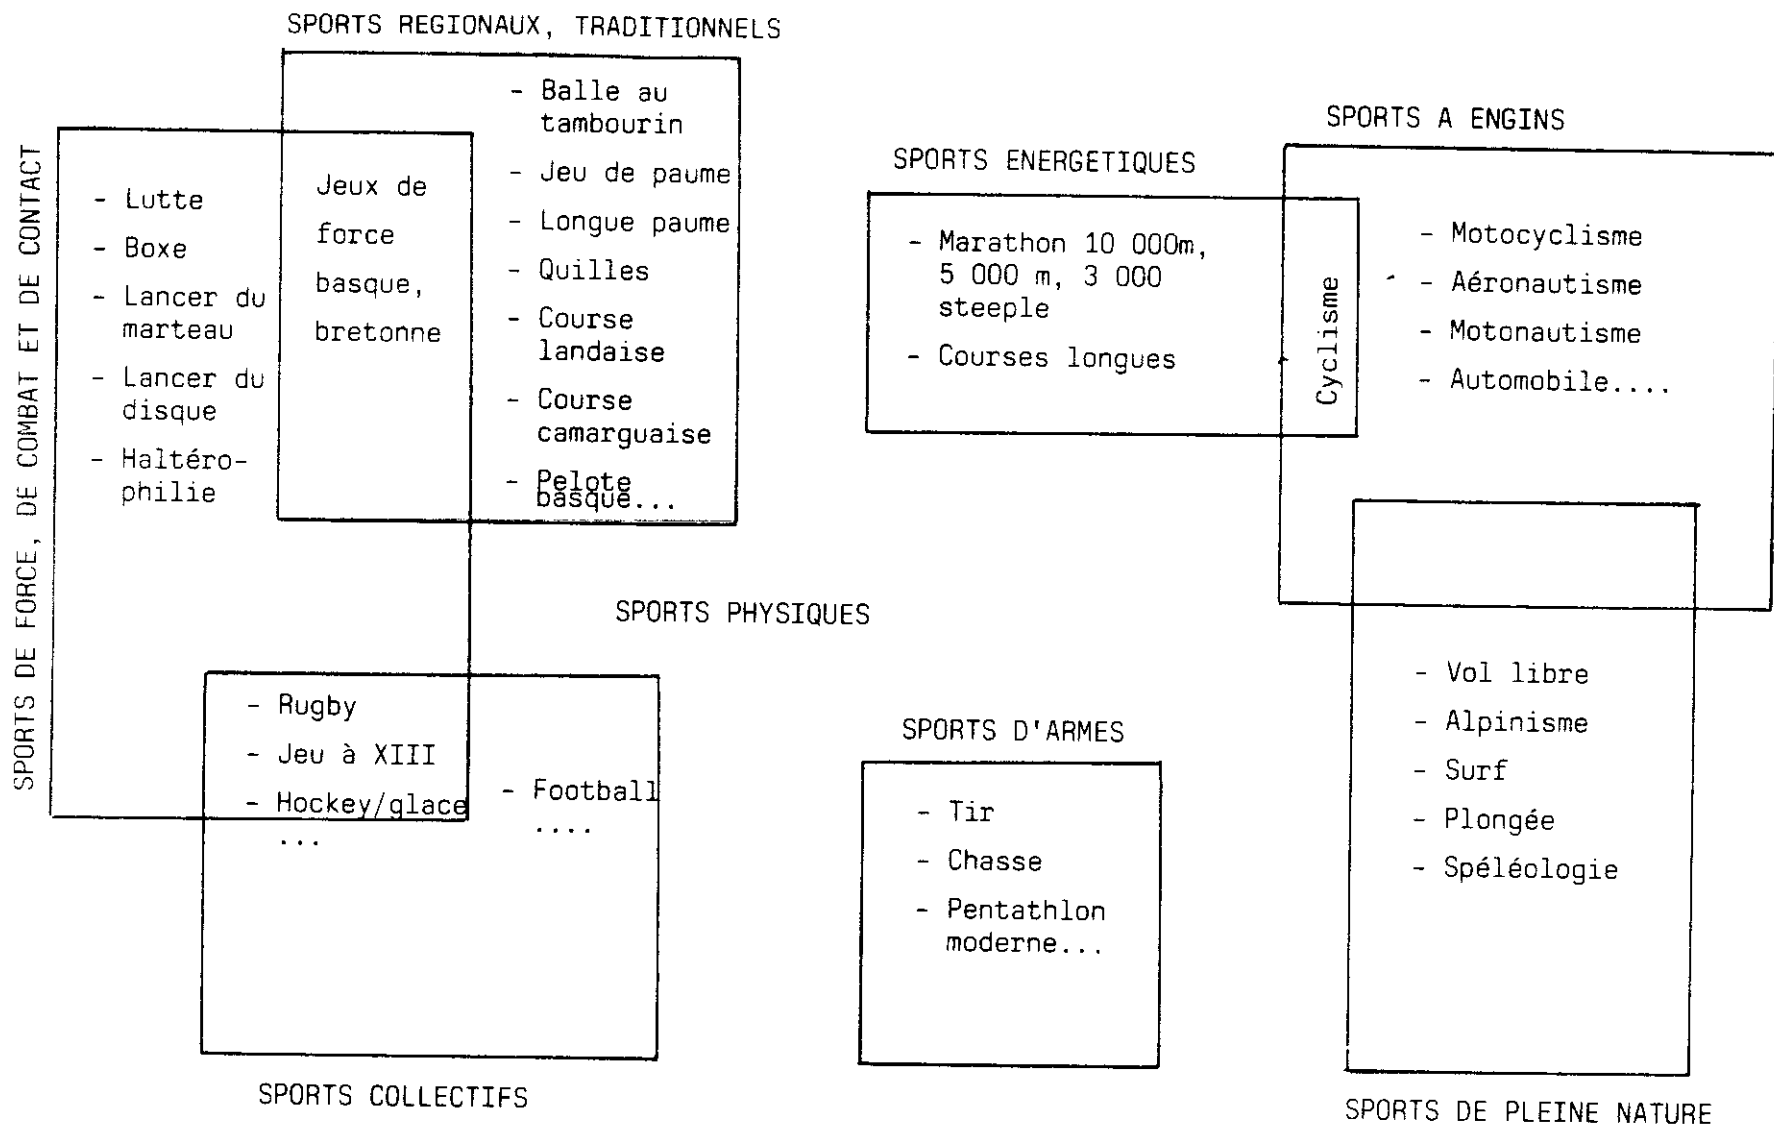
SPORTS REGIONAUX, TRADITIONNELS

- Balle au tambourin
- Jeu de paume
- Longue paume
- Quilles
- Course landaise
- Course camarguaise
- Pelote basque...

Jeux de force basque, bretonne

SPORTS DE FORCE, DE COMBAT ET DE CONTACT

- Lutte
- Boxe
- Lancer du marteau
- Lancer du disque
- Haltérophilie

SPORTS ENERGETIQUES

- Marathon 10 000m, 5 000 m, 3 000 steeple
- Courses longues

Cyclisme

SPORTS A ENGINS

- Motocyclisme
- Aéronautisme
- Motonautisme
- Automobile....

SPORTS PHYSIQUES

- Rugby
- Jeu à XIII
- Hockey/glace
...

- Football
....

SPORTS COLLECTIFS

SPORTS D'ARMES

- Tir
- Chasse
- Pentathlon moderne...

- Vol libre
- Alpinisme
- Surf
- Plongée
- Spéléologie

SPORTS DE PLEINE NATURE